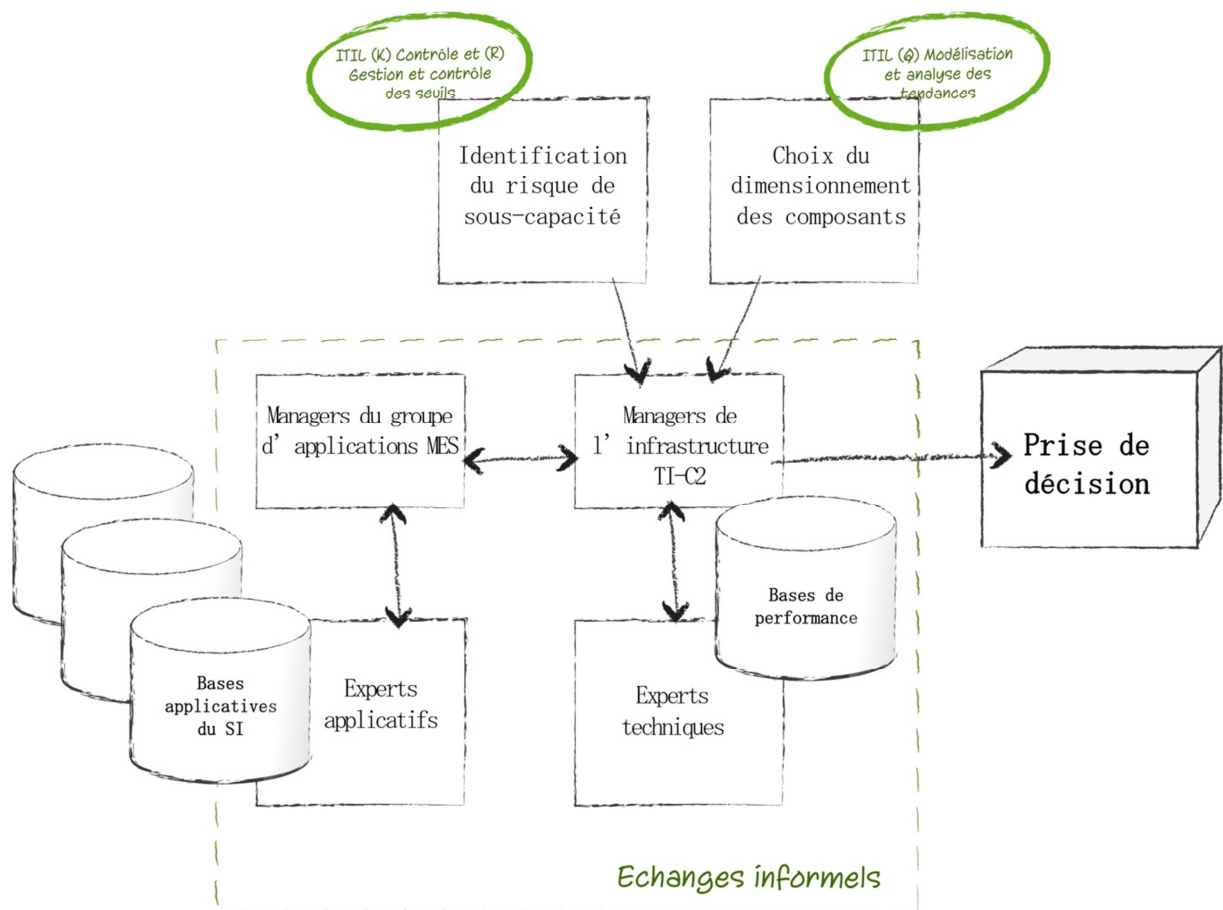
ITIL (K) Contrôle et (R) Gestion et contrôle des seuils

ITIL (Q) Modélisation et analyse des tendances

Identification du risque de sous-capacité

Choix du dimensionnement des composants

Managers du groupe d'applications MES

Managers de l'infrastructure TI-C2

Prise de décision

Bases de performance

Bases applicatives du SI

Experts applicatifs

Experts techniques

Echanges informels